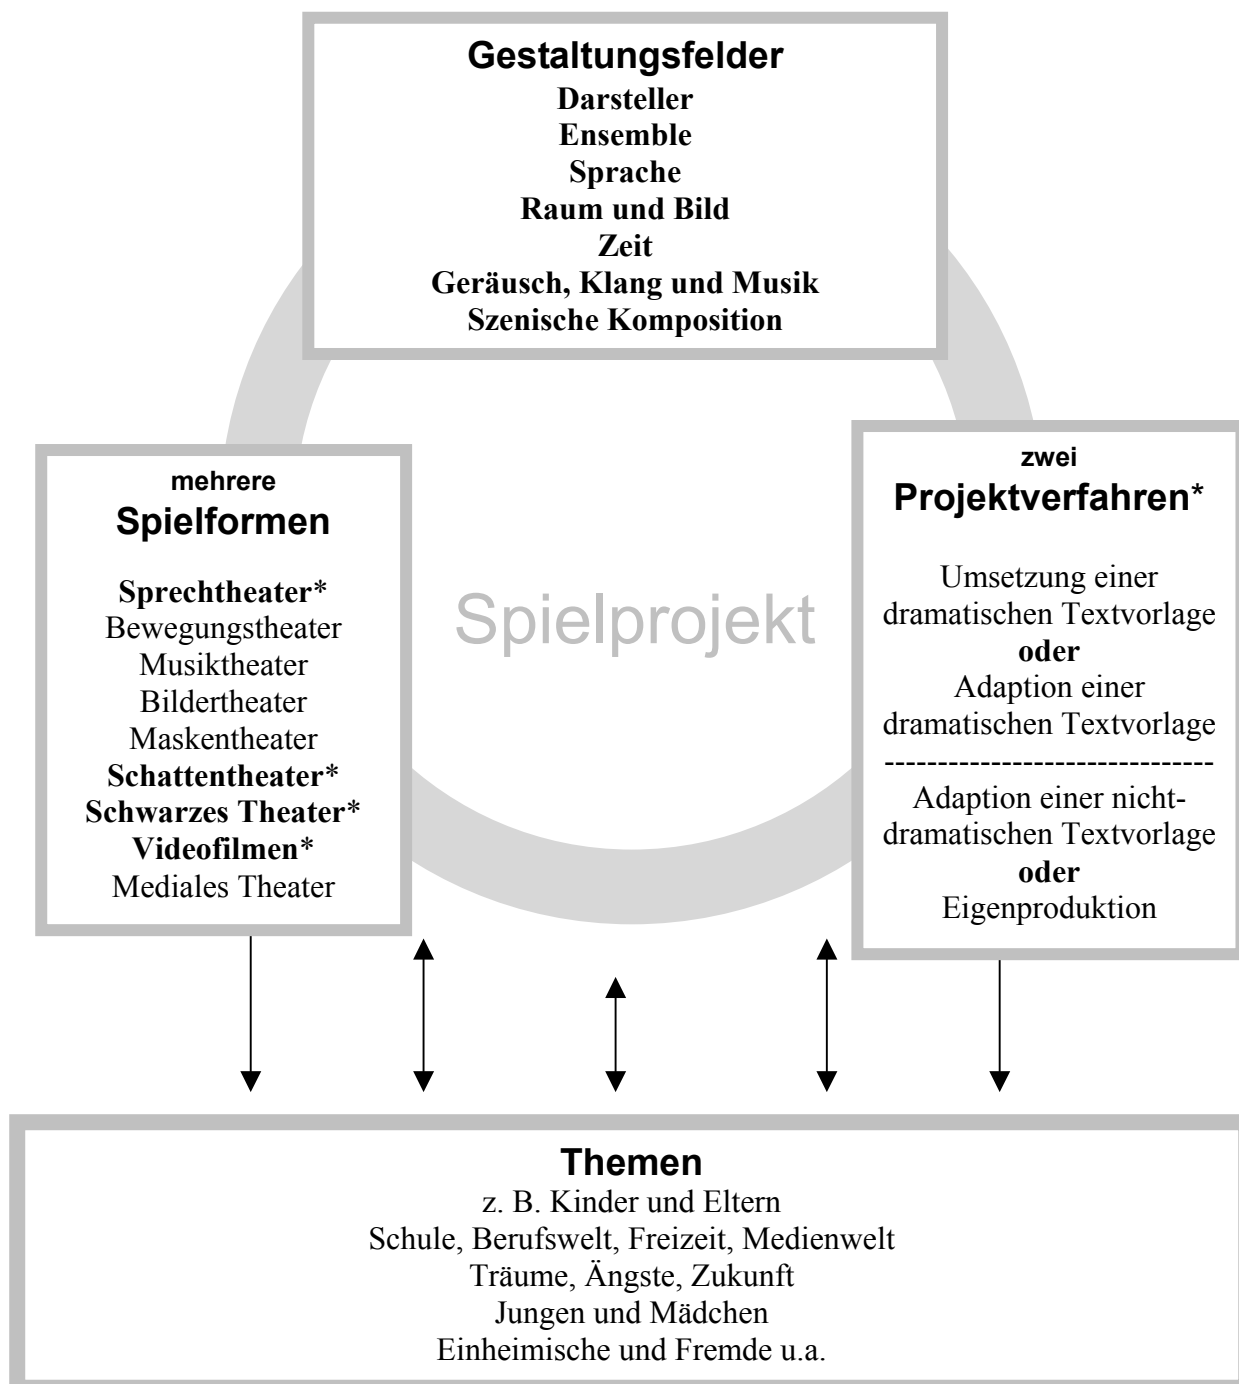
Gestaltungsfelder
Darsteller
Ensemble
Sprache
Raum und Bild
Zeit
Geräusch, Klang und Musik
Szenische Komposition

mehrere
Spielformen

Sprechtheater*
Bewegungstheater
Musiktheater
Bildertheater
Maskentheater
Schattentheater*
Schwarzes Theater*
Videofilmen*
Mediales Theater

Spielprojekt

zwei
Projektverfahren*

Umsetzung einer dramatischen Textvorlage
oder
Adaption einer dramatischen Textvorlage
-------------------------------
Adaption einer nichtdramatischen Textvorlage
oder
Eigenproduktion

Themen
z. B. Kinder und Eltern
Schule, Berufswelt, Freizeit, Medienwelt
Träume, Ängste, Zukunft
Jungen und Mädchen
Einheimische und Fremde u.a.